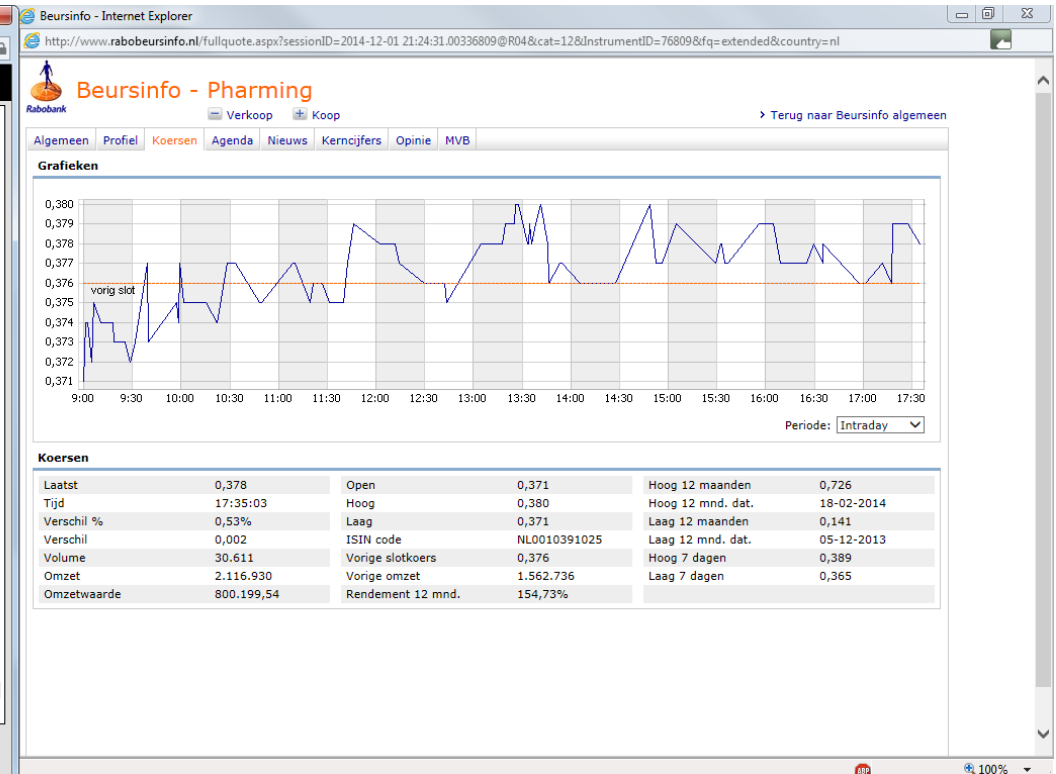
Beursinfo - Internet Explorer

http://www.rabobeursinfo.nl/fullquote.aspx?sessionID=2014-12-01 21:24:31.00336809@R04&cat=12&InstrumentID=76809&fq=extended&country=nl

Rabobank

Beursinfo - Pharming

Verkoop Koop

› Terug naar Beursinfo algemeen

Algemeen | Profiel | Koersen | Agenda | Nieuws | Kerncijfers | Opinie | MVB

Grafieken

0,380
0,379
0,378
0,377
0,376
0,375
0,374
0,373
0,372
0,371

vorig slot

9:00 9:30 10:00 10:30 11:00 11:30 12:00 12:30 13:00 13:30 14:00 14:30 15:00 15:30 16:00 16:30 17:00 17:30

Periode: Intraday

Koersen

| | | | | | |
|---|---|---|---|---|---|
| Laatst | 0,378 | Open | 0,371 | Hoog 12 maanden | 0,726 |
| Tijd | 17:35:03 | Hoog | 0,380 | Hoog 12 mnd. dat. | 18-02-2014 |
| Verschil % | 0,53% | Laag | 0,371 | Laag 12 maanden | 0,141 |
| Verschil | 0,002 | ISIN code | NL0010391025 | Laag 12 mnd. dat. | 05-12-2013 |
| Volume | 30.611 | Vorige slotkoers | 0,376 | Hoog 7 dagen | 0,389 |
| Omzet | 2.116.930 | Vorige omzet | 1.562.736 | Laag 7 dagen | 0,365 |
| Omzetwaarde | 800.199,54 | Rendement 12 mnd. | 154,73% | | |

100%